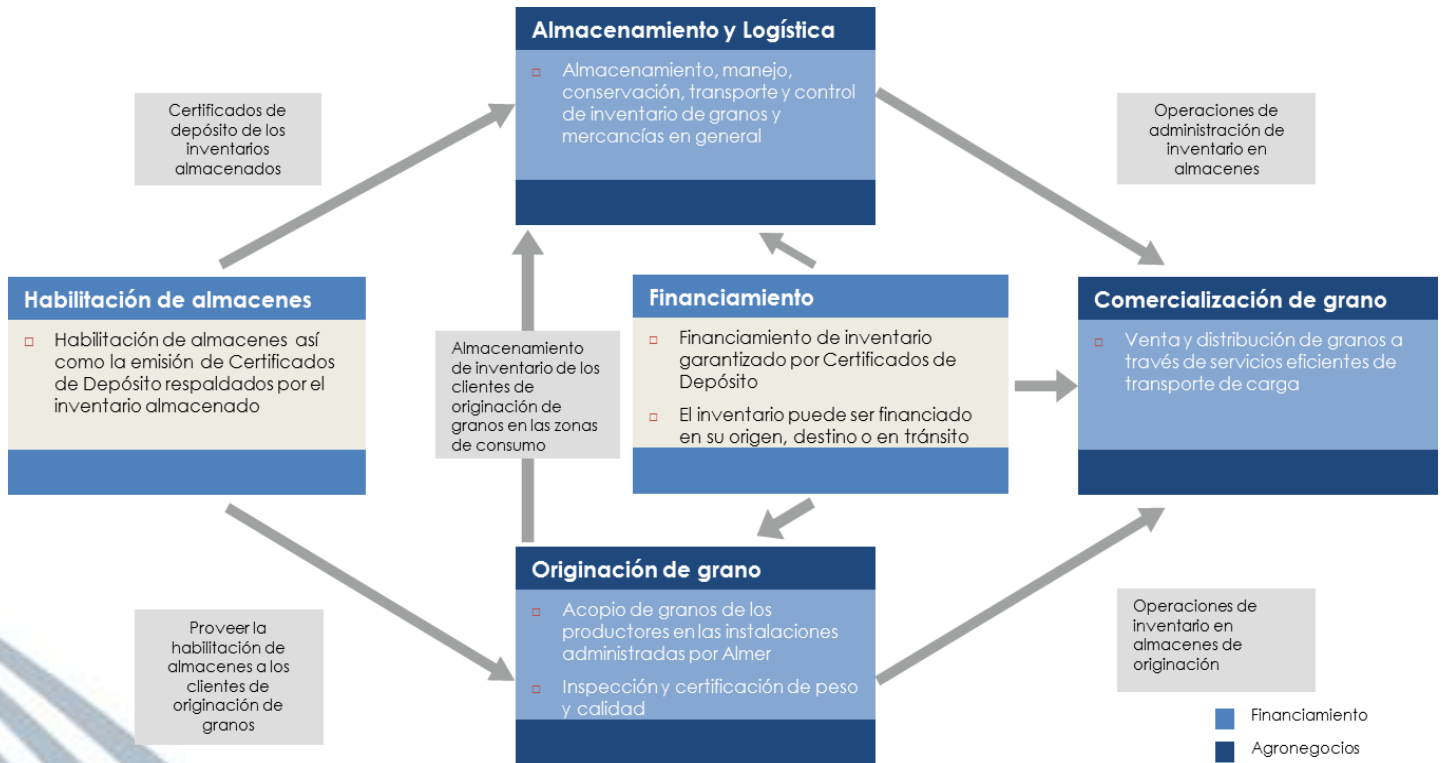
Almacenamiento y Logística

Almacenamiento, manejo, conservación, transporte y control de inventario de granos y mercancías en general

Certificados de depósito de los inventarios almacenados

Operaciones de administración de inventario en almacenes

Habilitación de almacenes

Habilitación de almacenes así como la emisión de Certificados de Depósito respaldados por el inventario almacenado

Almacenamiento de inventario de los clientes de originación de granos en las zonas de consumo

Financiamiento

Financiamiento de inventario garantizado por Certificados de Depósito

El inventario puede ser financiado en su origen, destino o en tránsito

Comercialización de grano

Venta y distribución de granos a través de servicios eficientes de transporte de carga

Originación de grano

Acopio de granos de los productores en las instalaciones administradas por Almer

Inspección y certificación de peso y calidad

Proveer la habilitación de almacenes a los clientes de originación de granos

Operaciones de inventario en almacenes de originación

Financiamiento

Agronegocios